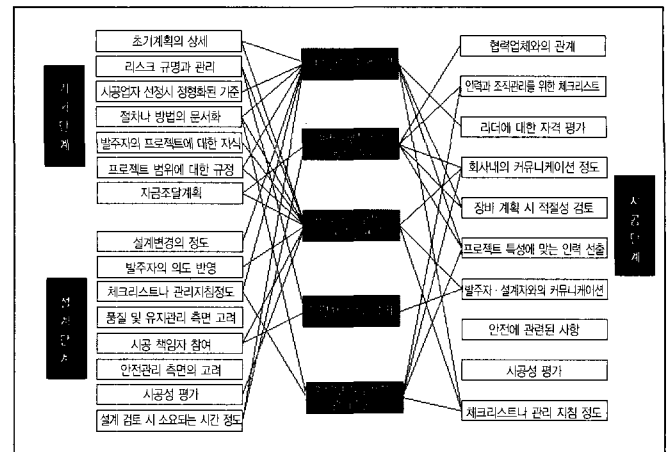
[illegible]

초기계획의 상세
리스크 규명과 관리
시공업자 선정시 정형화된 기준
절차나 방법의 문서화
발주자의 프로젝트에 대한 지식
프로젝트 범위에 대한 규정
자금조달계획

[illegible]

설계변경의 정도
발주자의 의도 반영
체크리스트나 관리지침정도
품질 및 유지관리 측면 고려
시공 책임자 참여
안전관리 측면의 고려
시공성 평가
설계 검토 시 소요되는 시간 정도

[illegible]
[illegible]
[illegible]
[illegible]
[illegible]

협력업체와의 관계
인력과 조직관리를 위한 체크리스트
리더에 대한 자격 평가
회사내의 커뮤니케이션 정도
장비 계획 시 적절성 검토
프로젝트 특성에 맞는 인력 선출
발주자 · 설계자와의 커뮤니케이션
안전에 관련된 사항
시공성 평가
체크리스트나 관리 지침 정도

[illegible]